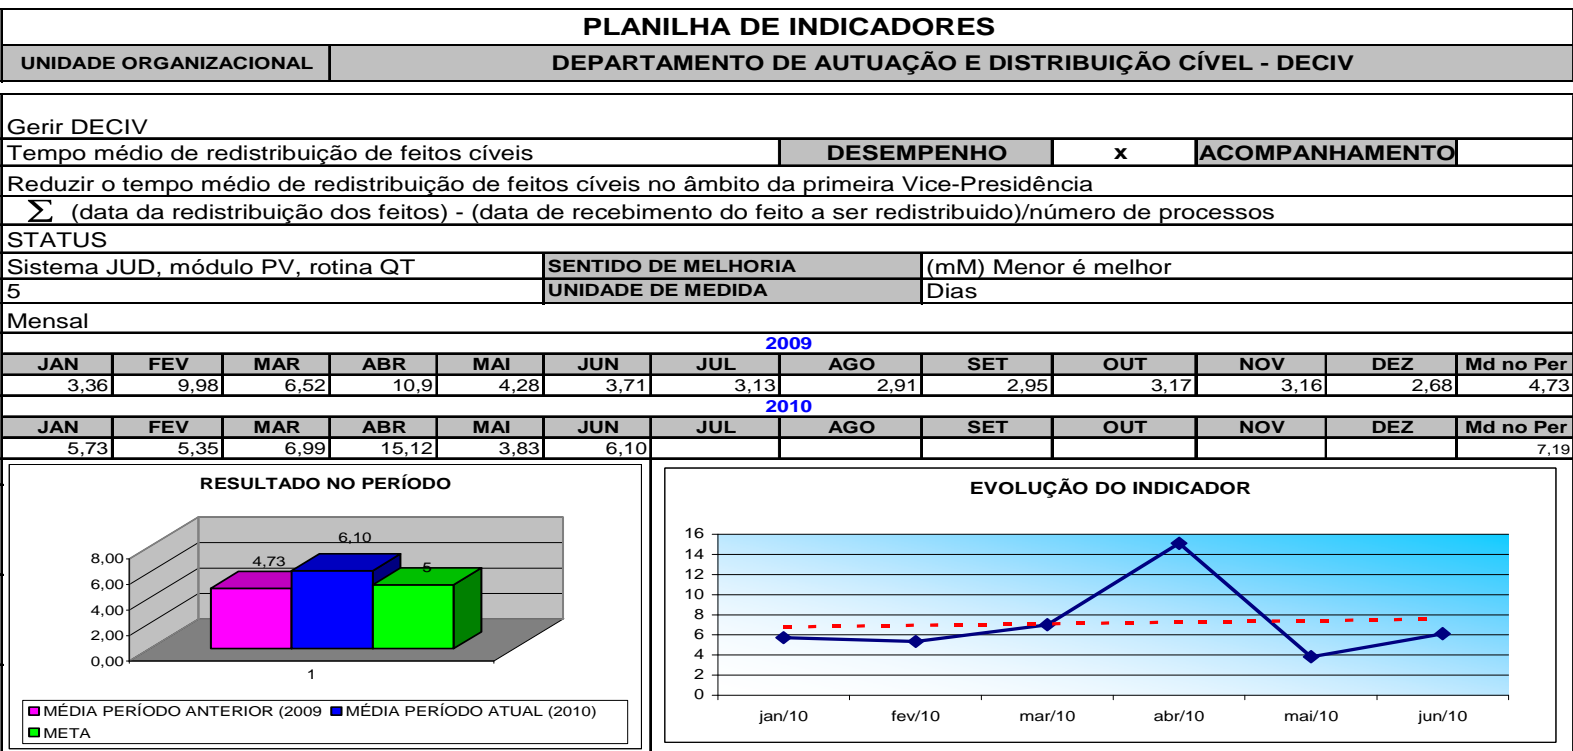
PLANILHA DE INDICADORES

| UNIDADE ORGANIZACIONAL | DEPARTAMENTO DE AUTUAÇÃO E DISTRIBUIÇÃO CÍVEL - DECIV |
|---|---|

Gerir DECIV

| Tempo médio de redistribuição de feitos cíveis | DESEMPENHO | x | ACOMPANHAMENTO |
|---|---|---|---|

Reduzir o tempo médio de redistribuição de feitos cíveis no âmbito da primeira Vice-Presidência

$\sum$ (data da redistribuição dos feitos) - (data de recebimento do feito a ser redistribuido)/número de processos

STATUS

| Sistema JUD, módulo PV, rotina QT | SENTIDO DE MELHORIA | (mM) Menor é melhor |
|---|---|---|
| 5 | UNIDADE DE MEDIDA | Dias |

Mensal

2009

| JAN | FEV | MAR | ABR | MAI | JUN | JUL | AGO | SET | OUT | NOV | DEZ | Md no Per |
|---|---|---|---|---|---|---|---|---|---|---|---|---|
| 3,36 | 9,98 | 6,52 | 10,9 | 4,28 | 3,71 | 3,13 | 2,91 | 2,95 | 3,17 | 3,16 | 2,68 | 4,73 |

2010

| JAN | FEV | MAR | ABR | MAI | JUN | JUL | AGO | SET | OUT | NOV | DEZ | Md no Per |
|---|---|---|---|---|---|---|---|---|---|---|---|---|
| 5,73 | 5,35 | 6,99 | 15,12 | 3,83 | 6,10 | | | | | | | 7,19 |

RESULTADO NO PERÍODO

8,00
6,00
4,00
2,00
0,00
4,73
6,10
5
1

MÉDIA PERÍODO ANTERIOR (2009
MÉDIA PERÍODO ATUAL (2010)
META

EVOLUÇÃO DO INDICADOR

16
14
12
10
8
6
4
2
0

jan/10 fev/10 mar/10 abr/10 mai/10 jun/10